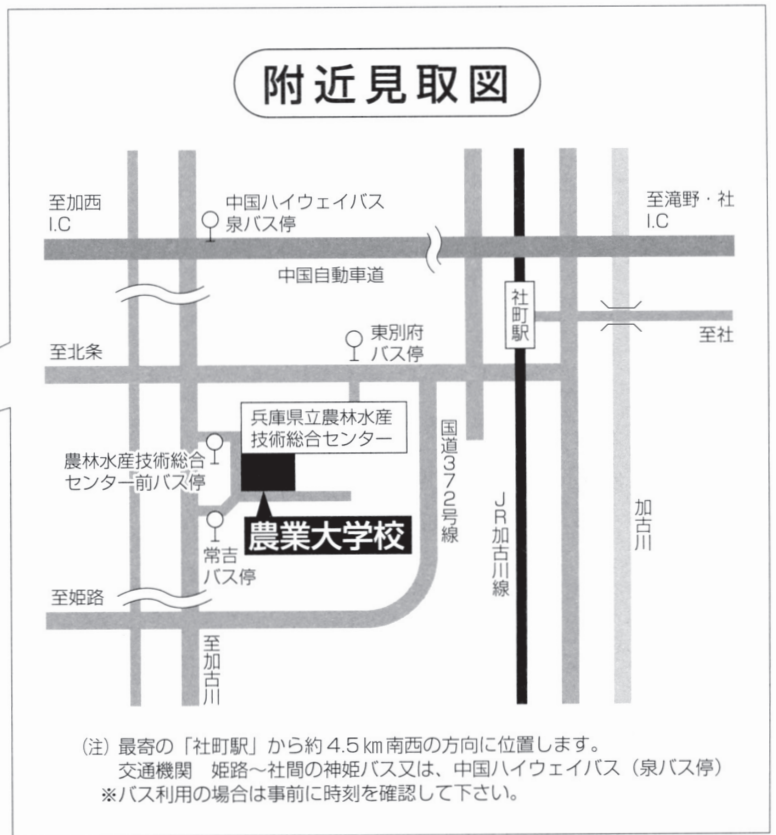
附近見取図

至加西
I.C

中国ハイウェイバス
泉バス停

至滝野・社
I.C

中国自動車道

社町駅

至社

東別府
バス停

至北条

兵庫県立農林水産
技術総合センター

農林水産技術総合センター前バス停

国道372号線

JR加古川線

加古川

農業大学校

常吉
バス停

至姫路

至加古川

(注) 最寄の「社町駅」から約4.5㎞南西の方向に位置します。
交通機関　姫路～社間の神姫バス又は、中国ハイウェイバス（泉バス停）
※バス利用の場合は事前に時刻を確認して下さい。